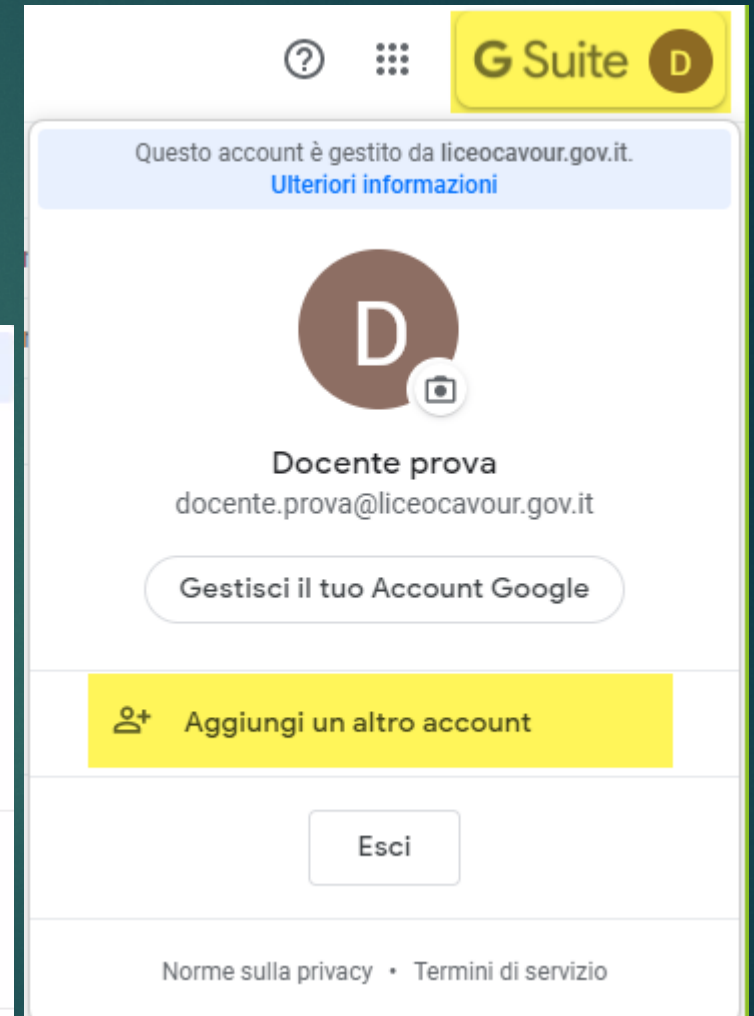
? G Suite D

Questo account è gestito da liceocavour.gov.it.
Ulteriori informazioni

D

Docente prova
docente.prova@liceocavour.gov.it

Gestisci il tuo Account Google

Aggiungi un altro account

Esci

Norme sulla privacy • Termini di servizio